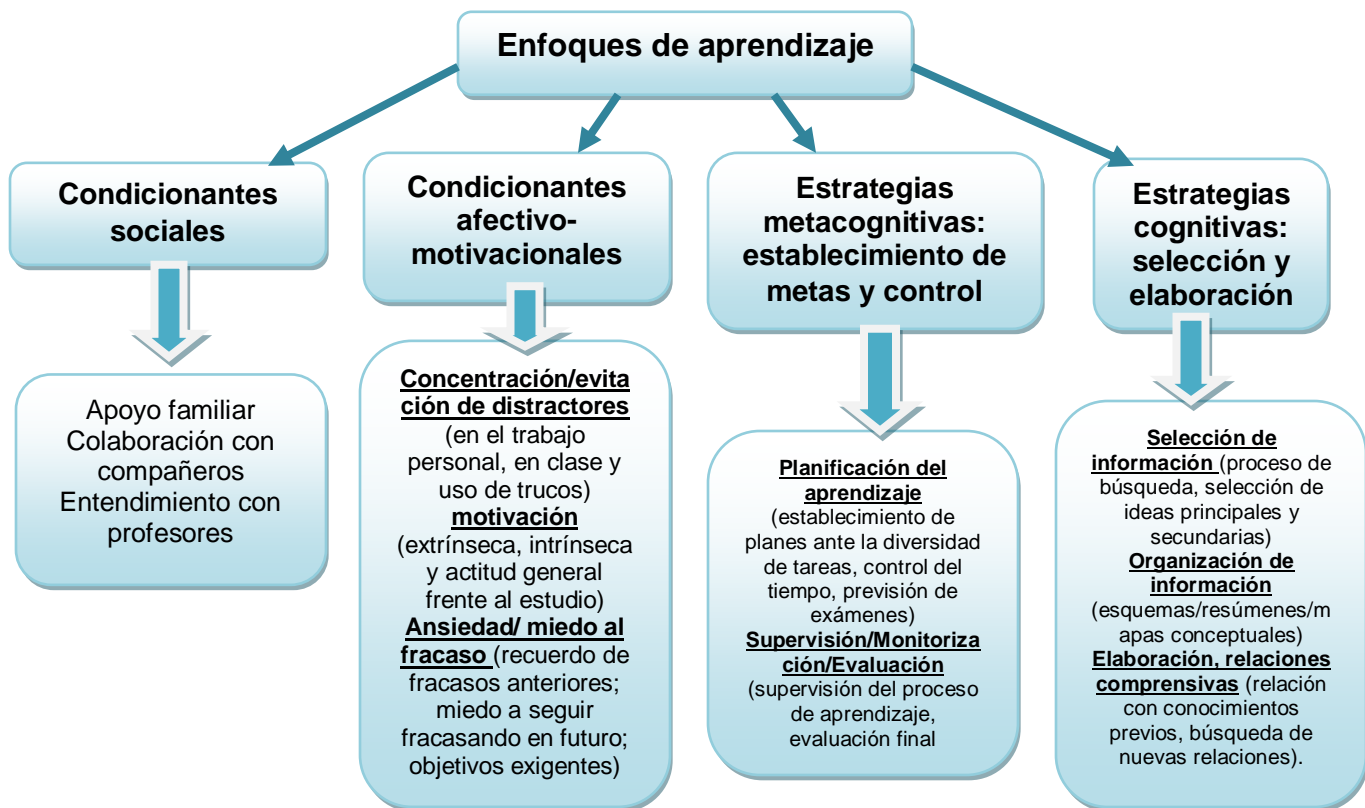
Enfoques de aprendizaje

Condicionantes sociales

Apoyo familiar
Colaboración con compañeros
Entendimiento con profesores

Condicionantes afectivo-motivacionales

Concentración/evitación de distractores (en el trabajo personal, en clase y uso de trucos)
motivación (extrínseca, intrínseca y actitud general frente al estudio)
Ansiedad/ miedo al fracaso (recuerdo de fracasos anteriores; miedo a seguir fracasando en futuro; objetivos exigentes)

Estrategias metacognitivas: establecimiento de metas y control

Planificación del aprendizaje (establecimiento de planes ante la diversidad de tareas, control del tiempo, previsión de exámenes)
Supervisión/Monitorización/Evaluación (supervisión del proceso de aprendizaje, evaluación final

Estrategias cognitivas: selección y elaboración

Selección de información (proceso de búsqueda, selección de ideas principales y secundarias)
Organización de información (esquemas/resúmenes/mapas conceptuales)
Elaboración, relaciones comprensivas (relación con conocimientos previos, búsqueda de nuevas relaciones).